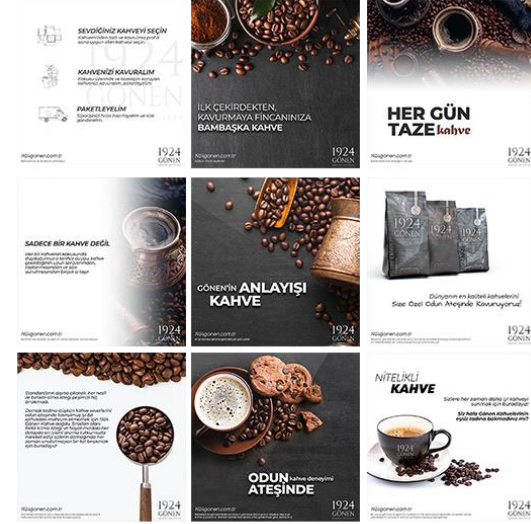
SEVDİĞİNİZ KAHVEYİ SEÇİN

KAHVENİZİ KAVURALIM

PAKETLEYELİM

1924
GÖNEN

1924gonen.com.tr

ILK ÇEKIRDEKTEN, KAVURMAYA FINCANINIZA
BAMBAŞKA KAHVE

1924
GÖNEN

HER GÜN TAZE kahve

1924
GÖNEN

SADECE BİR KAHVE DEĞİL

1924
GÖNEN

GÖNEN'in ANLAYIŞI KAHVE

1924
GÖNEN

1924
GÖNEN

1924
GÖNEN

1924
GÖNEN

Dünyanın en kaliteli kahvelerini
Size Özel Odun Ateşinde Kavuruyoruz!

1924
GÖNEN

1924
GÖNEN

ODUN ATEŞİNDE kahve deneyimi

1924
GÖNEN

NİTELİKLİ KAHVE

1924
GÖNEN

1924
GÖNEN